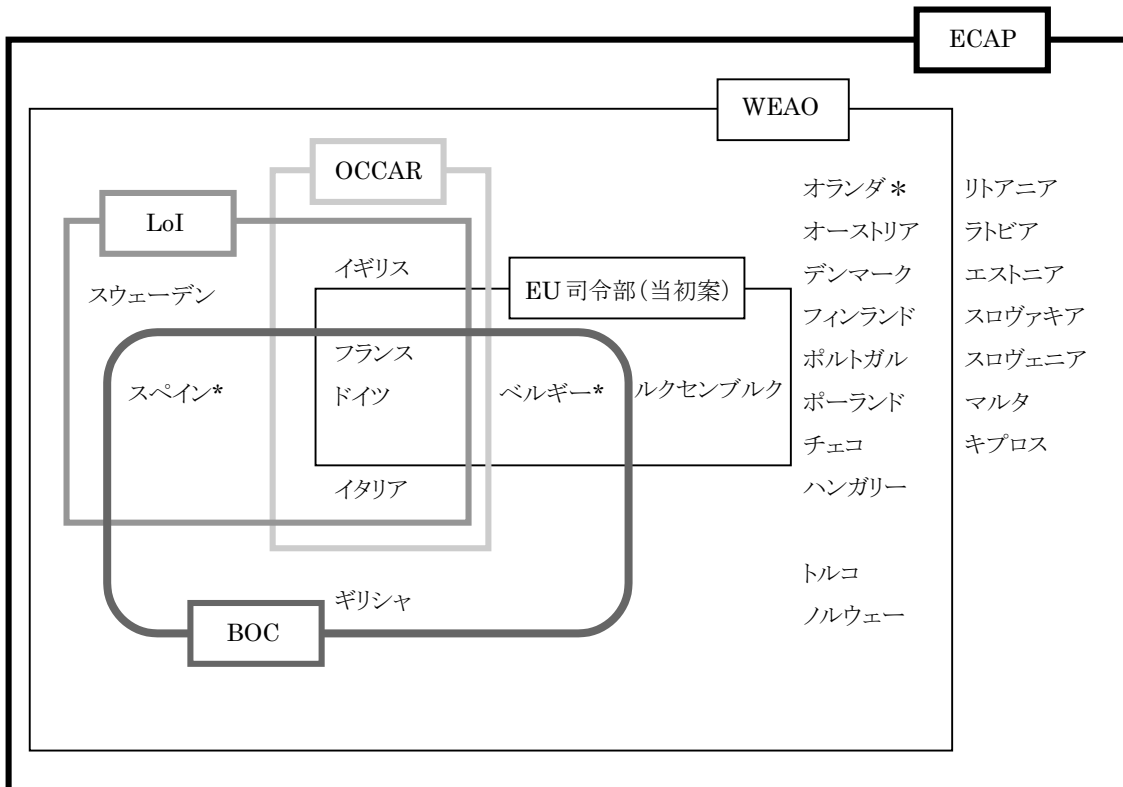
ECAP

WEAO

OCCAR

LoI

イギリス

EU 司令部(当初案)

スウェーデン

フランス

スペイン*

ドイツ

ベルギー*

ルクセンブルク

イタリア

ギリシャ

BOC

オランダ＊
オーストリア
デンマーク
フィンランド
ポルトガル
ポーランド
チェコ
ハンガリー

トルコ
ノルウェー

リトアニア
ラトビア
エストニア
スロヴァキア
スロヴェニア
マルタ
キプロス